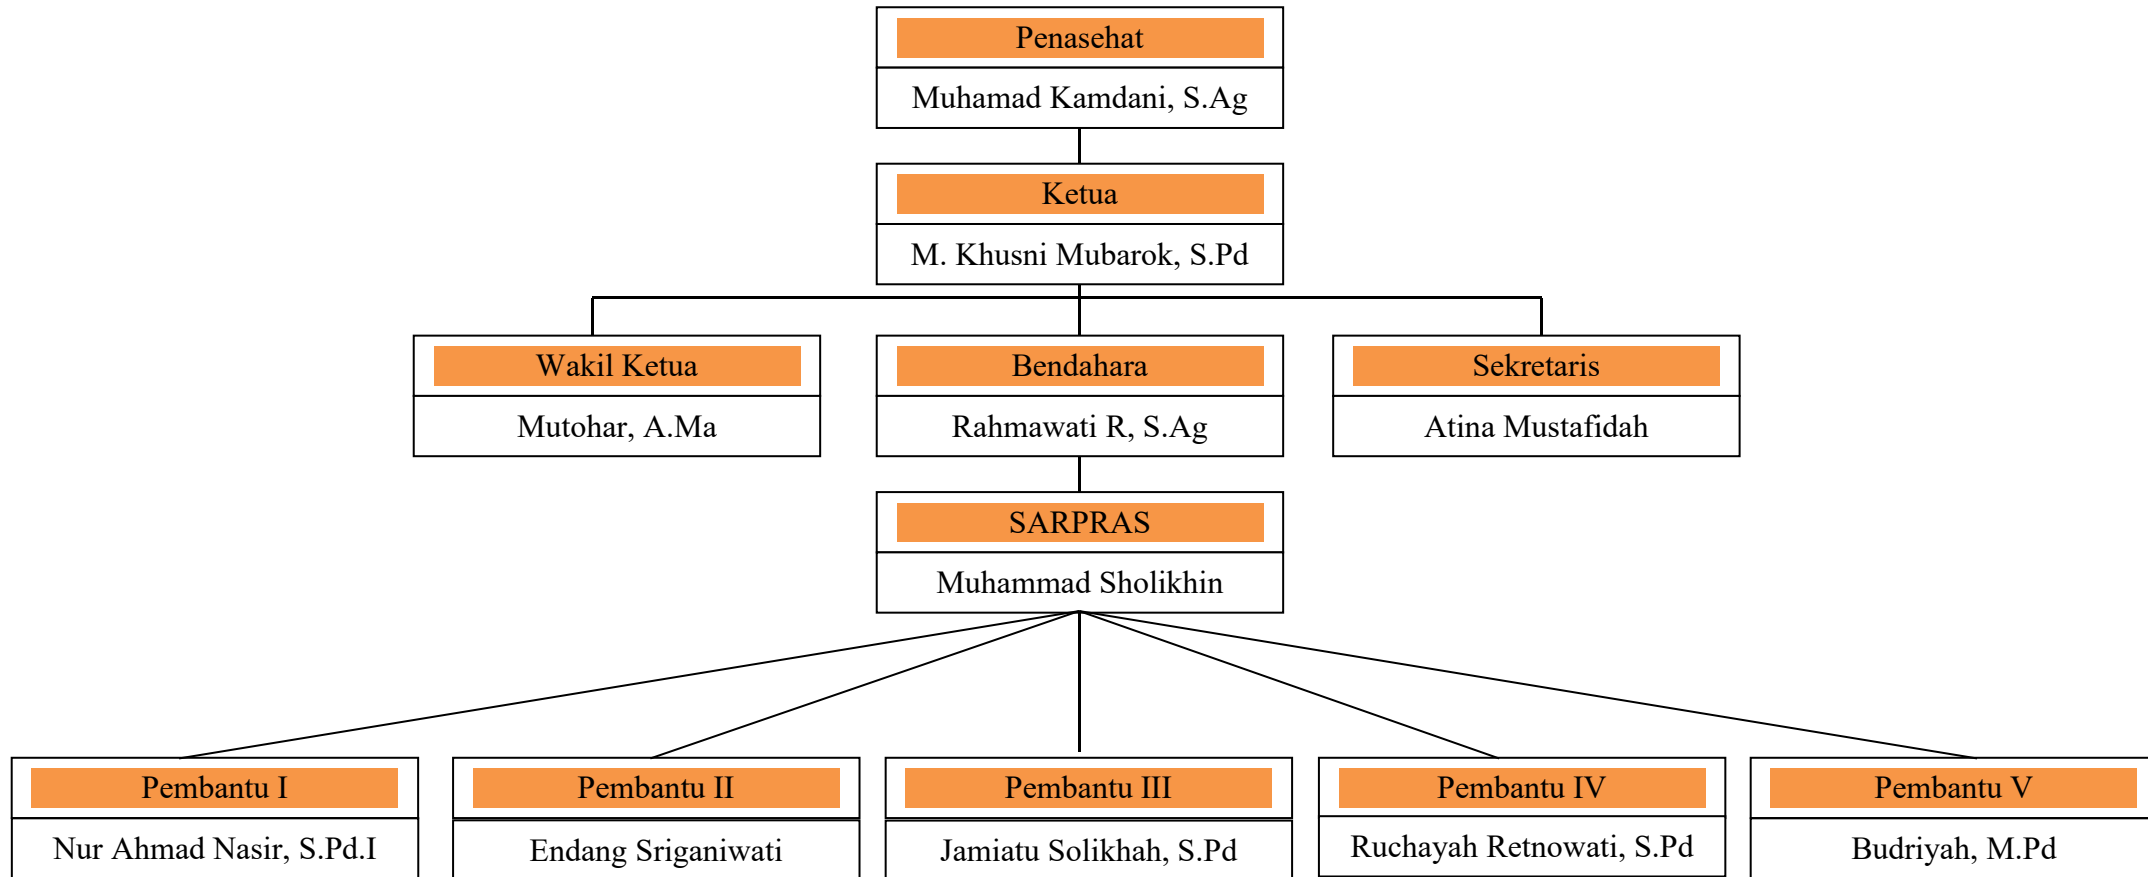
Penasehat
Muhamad Kamdani, S.Ag

Ketua
M. Khusni Mubarok, S.Pd

Wakil Ketua
Mutohar, A.Ma

Bendahara
Rahmawati R, S.Ag

Sekretaris
Atina Mustafidah

SARPRAS
Muhammad Sholikhin

Pembantu I
Nur Ahmad Nasir, S.Pd.I

Pembantu II
Endang Sriganiwati

Pembantu III
Jamiatu Solikhah, S.Pd

Pembantu IV
Ruchayah Retnowati, S.Pd

Pembantu V
Budriyah, M.Pd